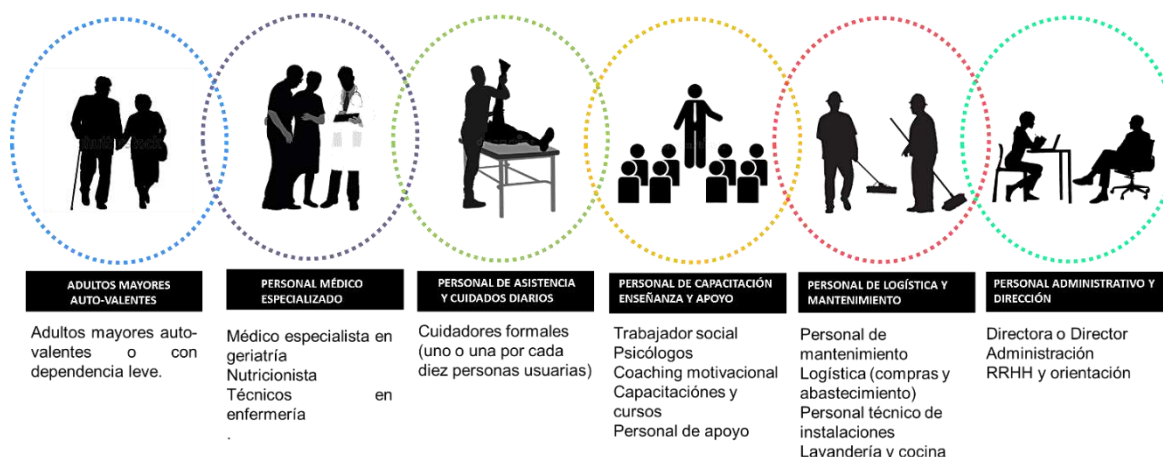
ADULTOS MAYORES AUTO-VALENTES

Adultos mayores auto-valentes o con dependencia leve.

PERSONAL MÉDICO ESPECIALIZADO

Médico especialista en geriatría
Nutricionista
Técnicos en enfermería
.

PERSONAL DE ASISTENCIA Y CUIDADOS DIARIOS

Cuidadores formales (uno o una por cada diez personas usuarias)

PERSONAL DE CAPACITACIÓN ENSEÑANZA Y APOYO

Trabajador social
Psicólogos
Coaching motivacional
Capacitaciónes y cursos
Personal de apoyo

PERSONAL DE LOGÍSTICA Y MANTENIMIENTO

Personal de mantenimiento
Logística (compras y abastecimiento)
Personal técnico de instalaciones
Lavandería y cocina

PERSONAL ADMINISTRATIVO Y DIRECCIÓN

Directora o Director
Administración
RRHH y orientación